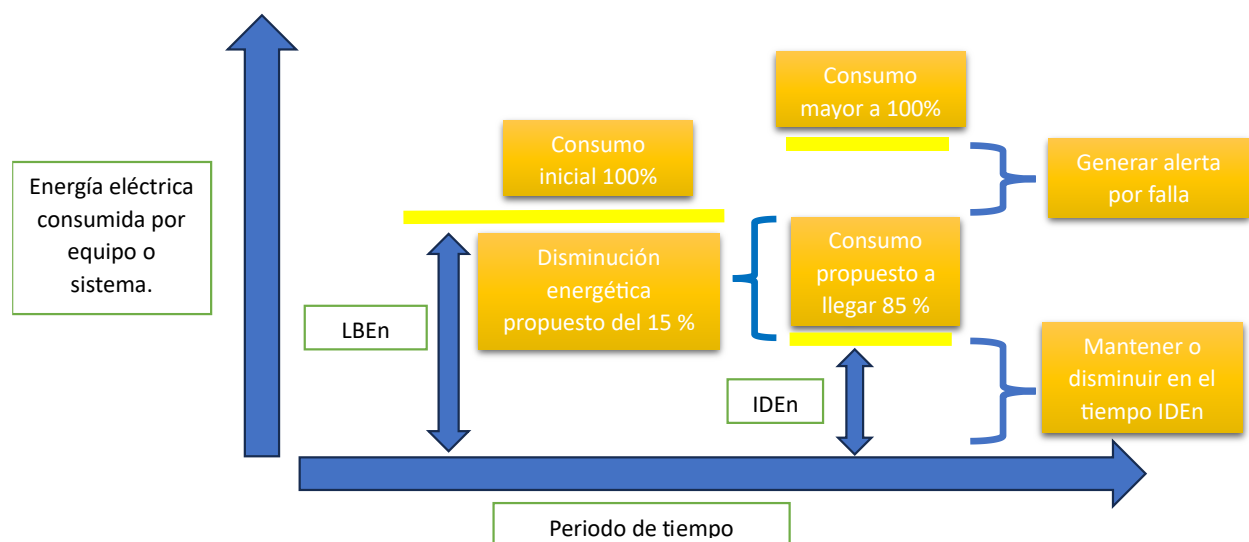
Energía eléctrica consumida por equipo o sistema.

Consumo inicial 100%

Consumo mayor a 100%

Generar alerta por falla

Disminución energética propuesto del 15 %

Consumo propuesto a llegar 85 %

LBEn

IDEn

Mantener o disminuir en el tiempo IDEn

Periodo de tiempo